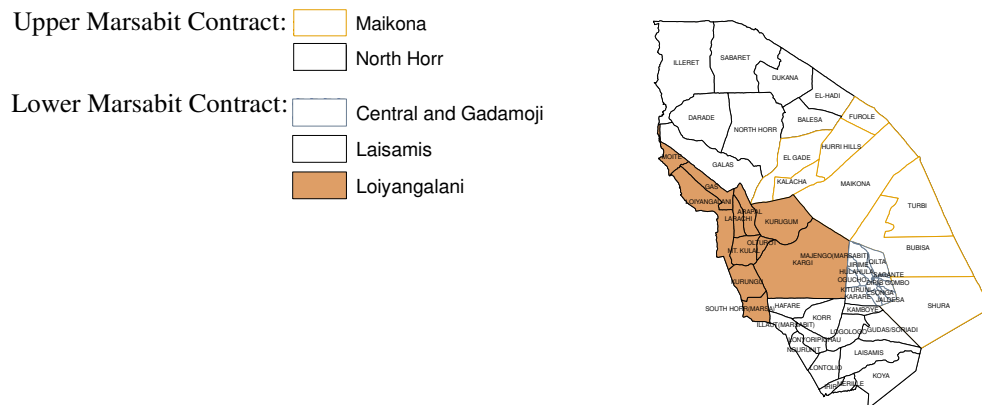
Upper Marsabit Contract: Maikona
North Horr
Lower Marsabit Contract: Central and Gadamoji
Laisamis
Loiyangalani

ILLERET
SABARET
DUKANA
EL-HADI
DARADE
NORTH HORR
BALESA
FUROLE
HURRI HILLS
MOITE
GALAS
EL GADE
KALACHA
MAIKONA
GAS
LOIYANGALANI
ARAPAL
LARACHI
KURUGUM
TURBI
OLTUROT
MT. KULAL
MAJENGO(MARSABIT)
KARGI
DILTA
BUBISA
KURUNGU
KARANTE
SONGA
KAMBOYE
SHURA
SOUTH HORR(MARSA)
HAFARE
KORR
ILLAUT(MARSABIT)
LOGOLOGO
GUDAS/SORIADI
LONTOPIRIPIRAU
NGURUNIT
LAISAMIS
LONTOLIO
KOYA
MERILLE
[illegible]